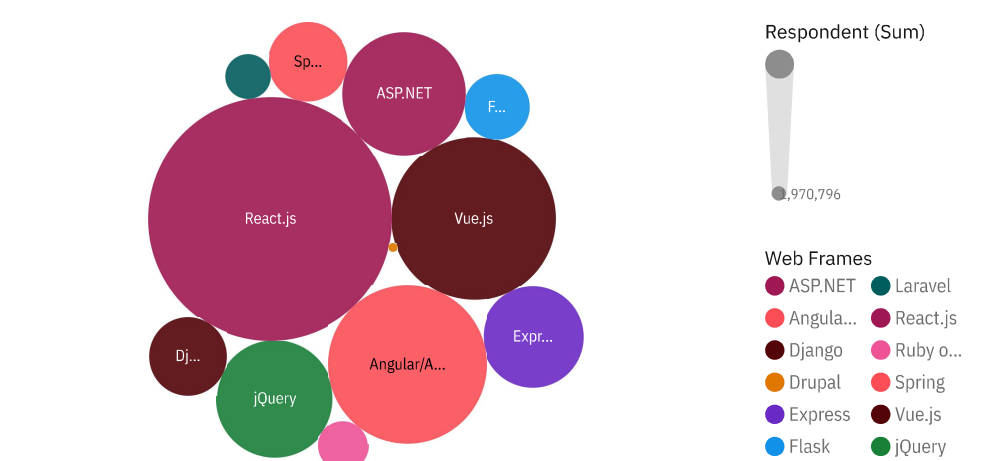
Sp...
ASP.NET
F...
React.js
Vue.js
Dj...
jQuery
Angular/A...
Expr...

Respondent (Sum)
1,970,796

Web Frames
ASP.NET
Laravel
Angula...
React.js
Django
Ruby o...
Drupal
Spring
Express
Vue.js
Flask
jQuery